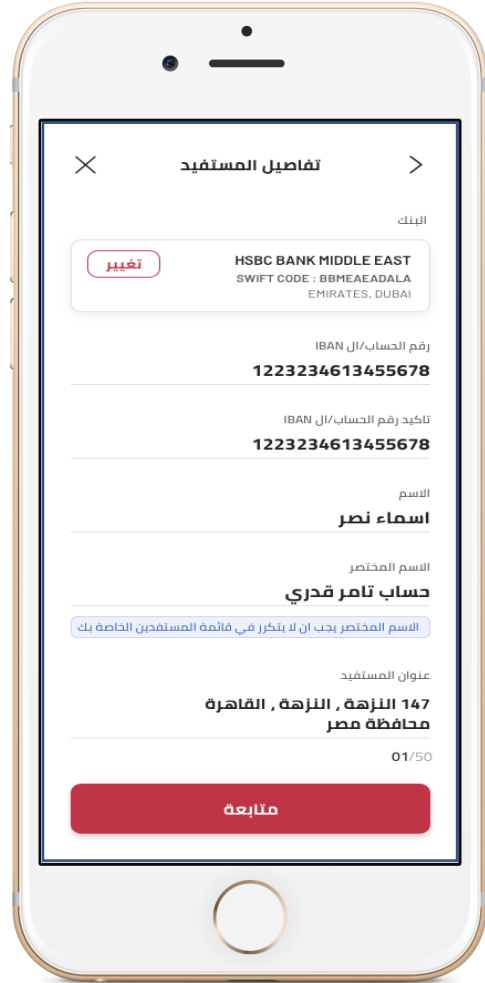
تفاصيل المستفيد

البنك

HSBC BANK MIDDLE EAST
SWIFT CODE : BBMEAEADALA
EMIRATES, DUBAI
تغيير

رقم الحساب/ال IBAN
1223234613455678

تاكيد رقم الحساب/ال IBAN
1223234613455678

الاسم
اسماء نصر

الاسم المختصر
حساب تامر قدري

الاسم المختصر يجب ان لا يتكرر في قائمة المستفدين الخاصة بك

عنوان المستفيد
147 النزهة , النزهة , القاهرة محافظة مصر

01/50

متابعة